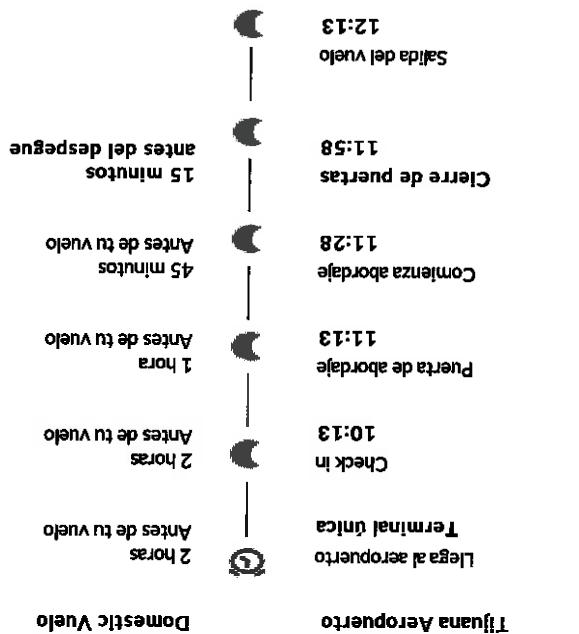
Tijuana Aeropuerto

Domestic Vuelo

Llega al aeropuerto
Terminal única

2 horas
Antes de tu vuelo

Check in
10:13

2 horas
Antes de tu vuelo

Puerta de abordaje
11:13

1 hora
Antes de tu vuelo

Comienza abordaje
11:28

45 minutos
Antes de tu vuelo

Cierre de puertas
11:58

15 minutos
antes del despegue

Salida del vuelo
12:13